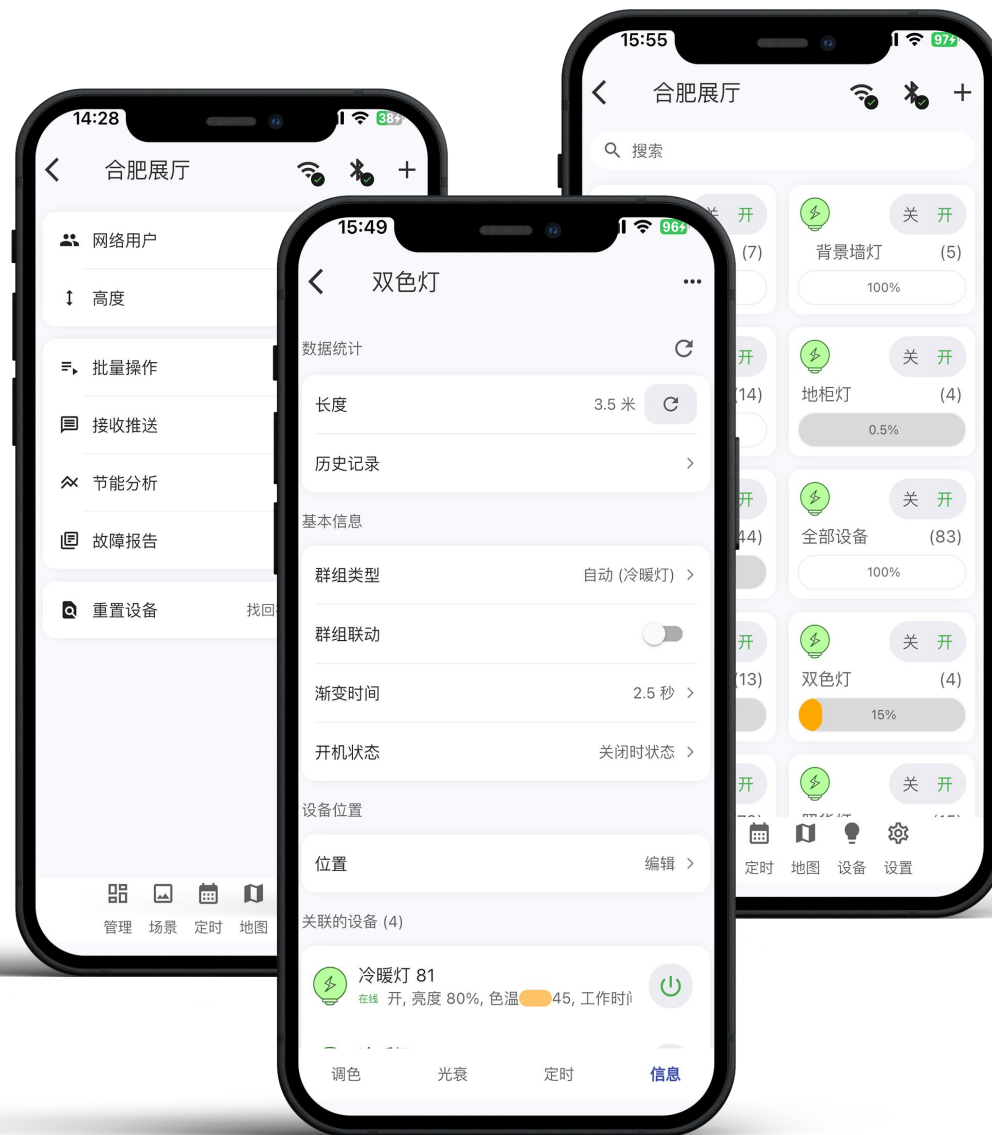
14:28
38

合肥展厅

网络用户

高度

批量操作

接收推送

节能分析

故障报告

重置设备
找回

管理 场景 定时 地图

15:55
97

合肥展厅

搜索

关 开
(7)

背景墙灯 (5)
100%

(14)

地柜灯 (4)
0.5%

(44)

全部设备 (83)
100%

(13)

双色灯 (4)
15%

定时 地图 设备 设置

15:49
96

双色灯

数据统计

长度 3.5 米

历史记录

基本信息

群组类型 自动 (冷暖灯)

群组联动

渐变时间 2.5 秒

开机状态 关闭时状态

设备位置

位置 编辑

关联的设备 (4)

冷暖灯 81
在线 开, 亮度 80%, 色温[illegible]45, 工作时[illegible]

调色 光衰 定时 信息